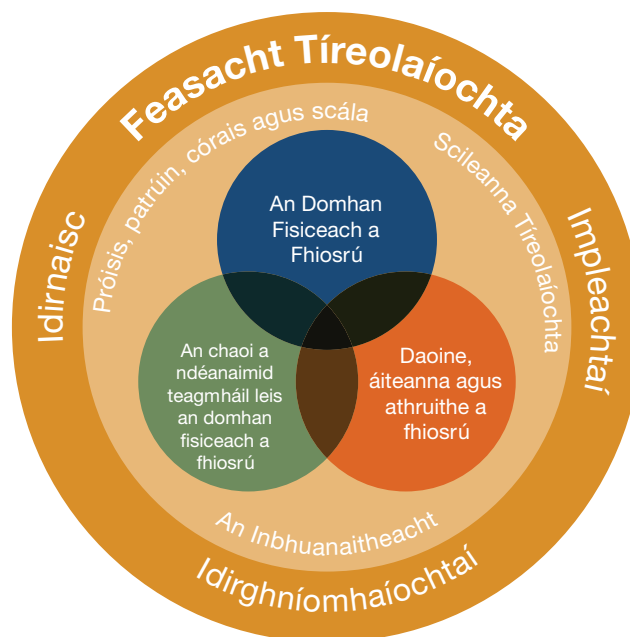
Feasacht Tíreolaíochta

Idirnaisc

Impleachtaí

Idirghníomhaíochtaí

Próisis, patrúin, córais agus scála

Scileanna Tíreolaíochta

An Domhan Fisiceach a Fhiosrú

An chaoi a ndéanaimid teagmháil leis an domhan fisiceach a fhiosrú

Daoine, áiteanna agus athruithe a fhiosrú

An Inbhuanaitheacht